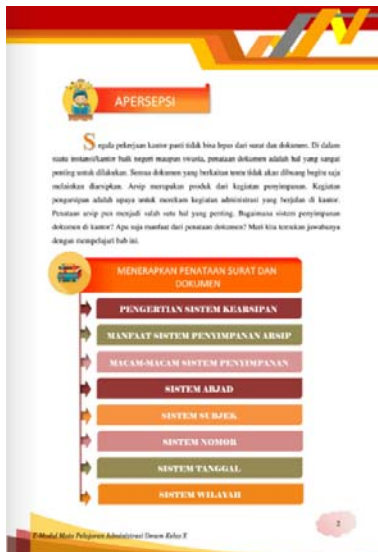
APERSEPSI

Segala pekerjaan kantor pasti tidak bisa lepas dari surat dan dokumen. Di dalam suatu instansi/kantor baik negeri maupun swasta, penataan dokumen adalah hal yang sangat penting untuk dilakukan. Semua dokumen yang berkaitan tentu tidak akan dibuang begitu saja melainkan disimpan. Arsip merupakan produk dari kegiatan penyimpanan. Kegiatan pengarsipan adalah upaya untuk mentertibkan kegiatan administrasi yang berjalan di kantor. Penataan arsip pun menjadi salah satu hal yang penting. Bagaimana sistem penyimpanan dokumen di kantor? Apa saja manfaat dari penataan dokumen? Mari kita temukan jawabanya dengan mempelajari bab ini.

MENERAPKAN PENATAAN SURAT DAN DOKUMEN

PENGERTIAN SISTEM KEARSIPAN

MANFAAT SISTEM PENYIMPANAN ARSIP

MACAM-MACAM SISTEM PENYIMPANAN

SISTEM ABJAD

SISTEM SUBJEK

SISTEM NOMOR

SISTEM TANGGAL

SISTEM WILAYAH

E-Modul Mata Pelajaran Administrasi Umum Kelas X

2